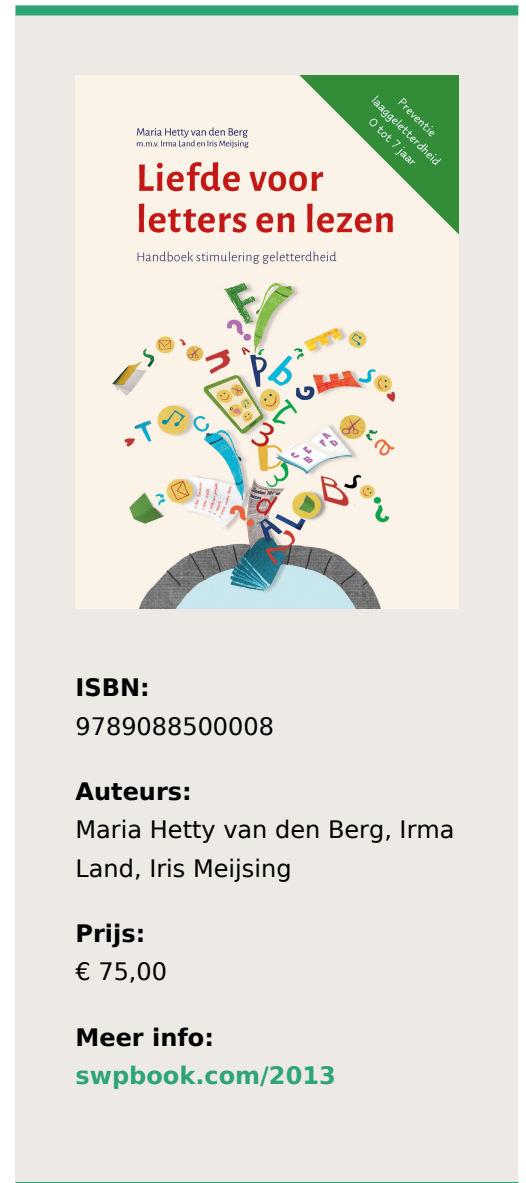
Maria Hetty van den Berg
m.m.v. Irma Land en Iris Meijsing

Liefde voor letters en lezen

Handboek stimulering geletterdheid

Preventie laaggeletterdheid 0 tot 7 jaar

ISBN:
9789088500008

Auteurs:
Maria Hetty van den Berg, Irma Land, Iris Meijsing

Prijs:
€ 75,00

Meer info:
swpbook.com/2013